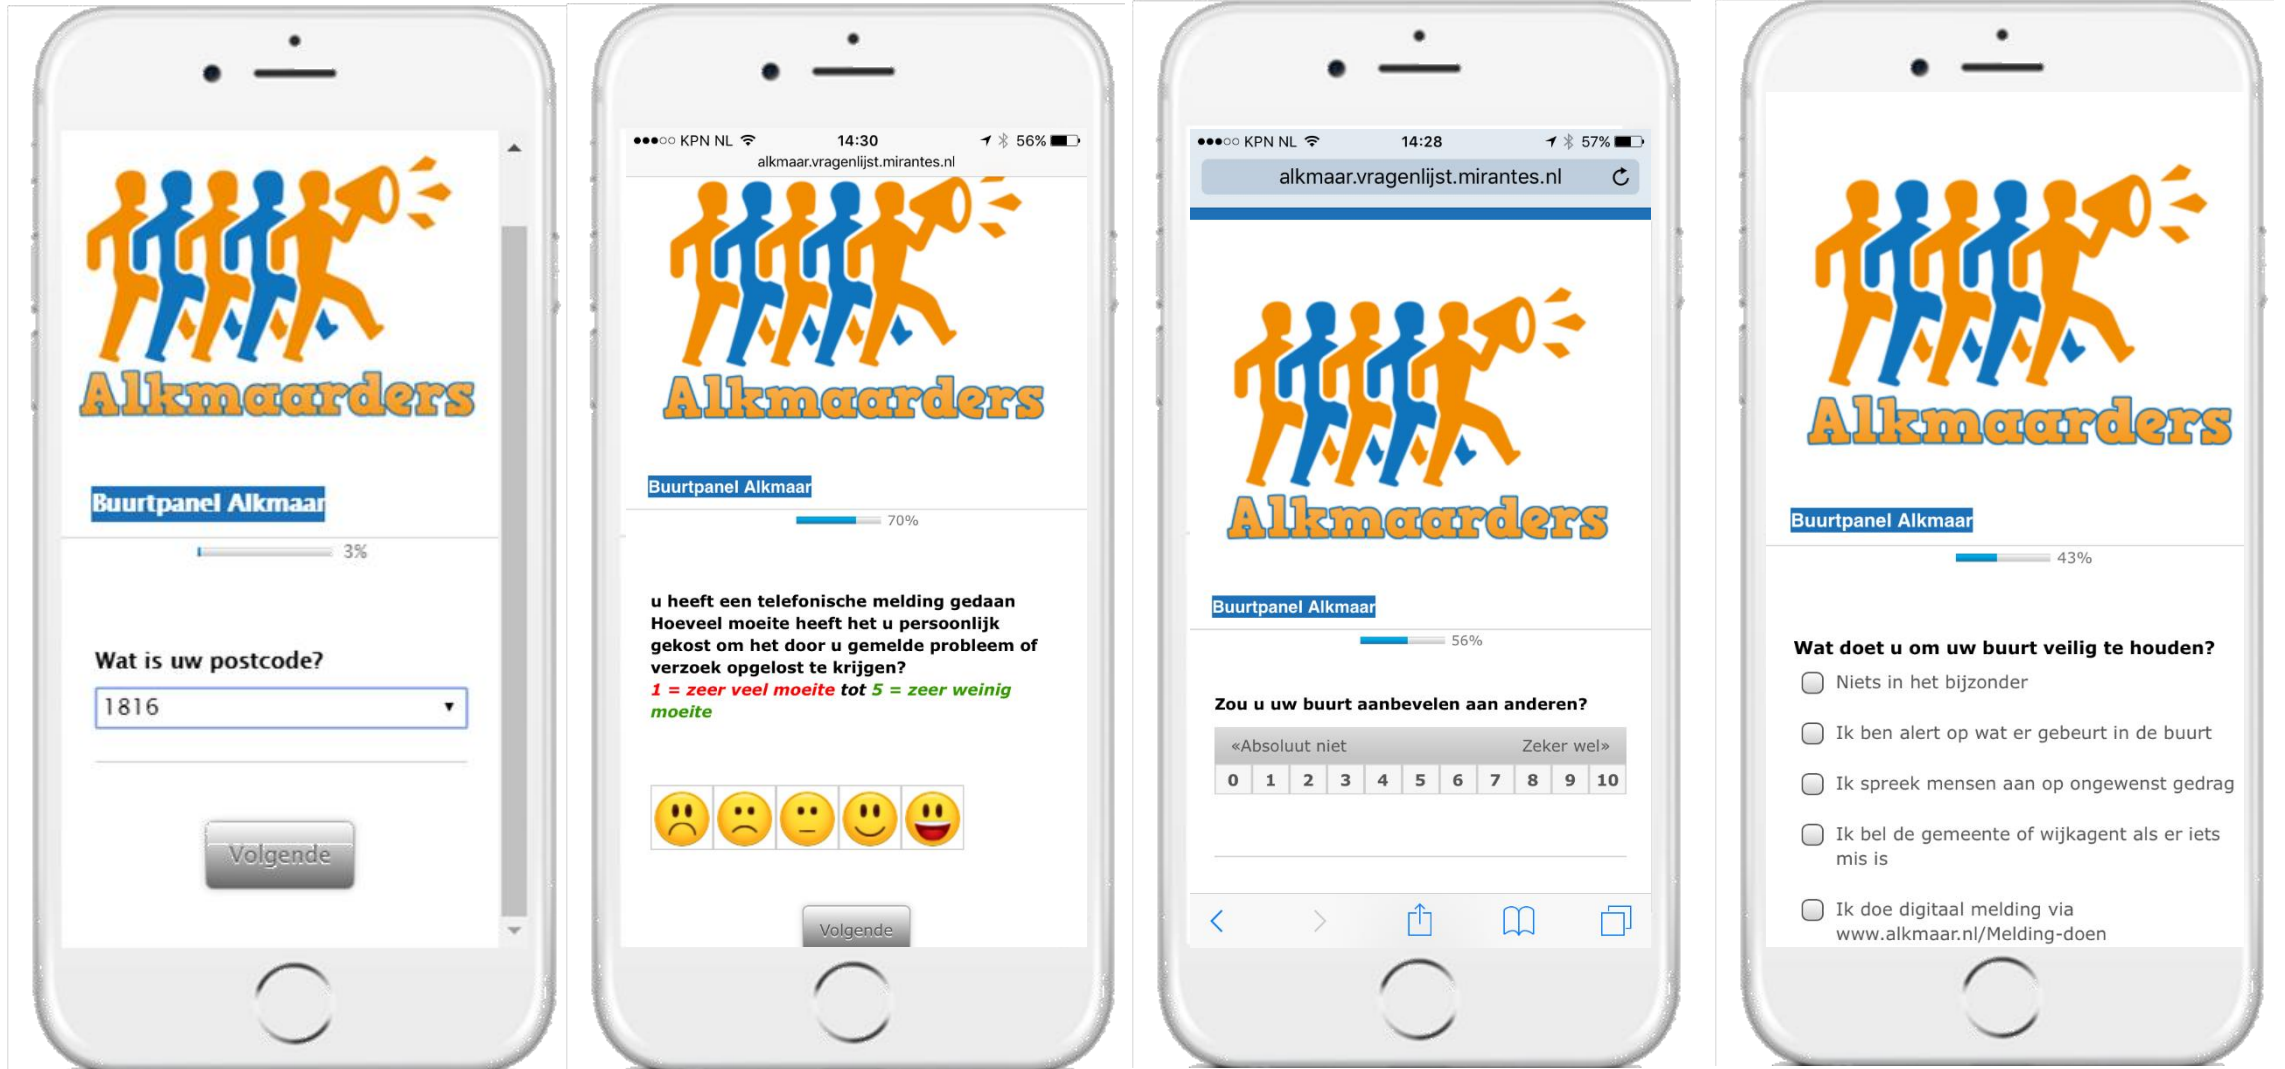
Alkmaarders

Buurtpanel Alkmaar

3%

Wat is uw postcode?

1816

Volgende

KPN NL 14:30 56%

alkmaar.vragenlijst.mirantes.nl

Alkmaarders

Buurtpanel Alkmaar

70%

u heeft een telefonische melding gedaan Hoeveel moeite heeft het u persoonlijk gekost om het door u gemelde probleem of verzoek opgelost te krijgen?

1 = zeer veel moeite tot 5 = zeer weinig moeite

Volgende

KPN NL 14:28 57%

alkmaar.vragenlijst.mirantes.nl

Alkmaarders

Buurtpanel Alkmaar

56%

Zou u uw buurt aanbevelen aan anderen?

«Absoluut niet Zeker wel»

| 0 | 1 | 2 | 3 | 4 | 5 | 6 | 7 | 8 | 9 | 10 |
|---|---|---|---|---|---|---|---|---|---|---|

Alkmaarders

Buurtpanel Alkmaar

43%

Wat doet u om uw buurt veilig te houden?

Niets in het bijzonder

Ik ben alert op wat er gebeurt in de buurt

Ik spreek mensen aan op ongewenst gedrag

Ik bel de gemeente of wijkagent als er iets mis is

Ik doe digitaal melding via www.alkmaar.nl/Melding-doen